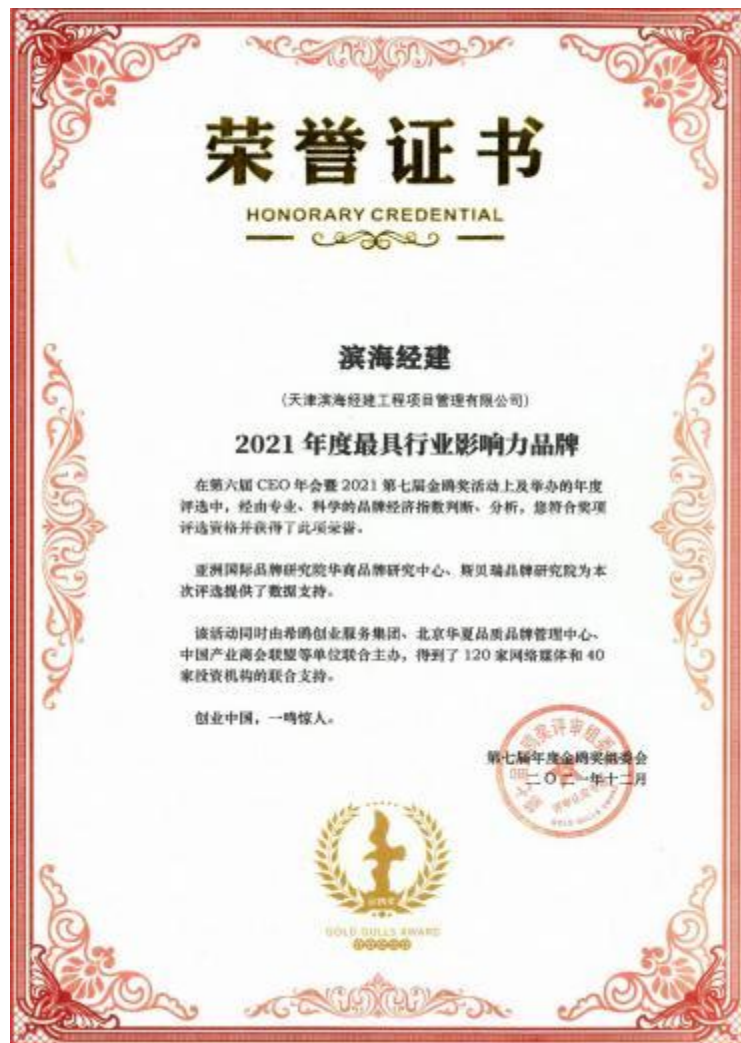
荣誉证书

HONORARY CREDENTIAL

滨海经建

（天津滨海经建工程项目管理有限公司）

2021 年度最具行业影响力品牌

在第六届 CEO 年会暨 2021 第七届金鸥奖活动上及举办的年度评选中，经由专业、科学的品牌经济指数判断、分析，您符合奖项评选资格并获得了此项荣誉。

亚洲国际品牌研究院华商品牌研究中心、斯贝瑞品牌研究院为本次评选提供了数据支持。

该活动同时由希鸥创业服务集团、北京华夏品质品牌管理中心、中国产业商会联盟等单位联合主办，得到了 120 家网络媒体和 40 家投资机构的联合支持。

创业中国，一鸣惊人。

第七届年度金鸥奖组委会
二〇二一年十二月

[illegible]奖评审组委会

GOLD GULLS AWARD